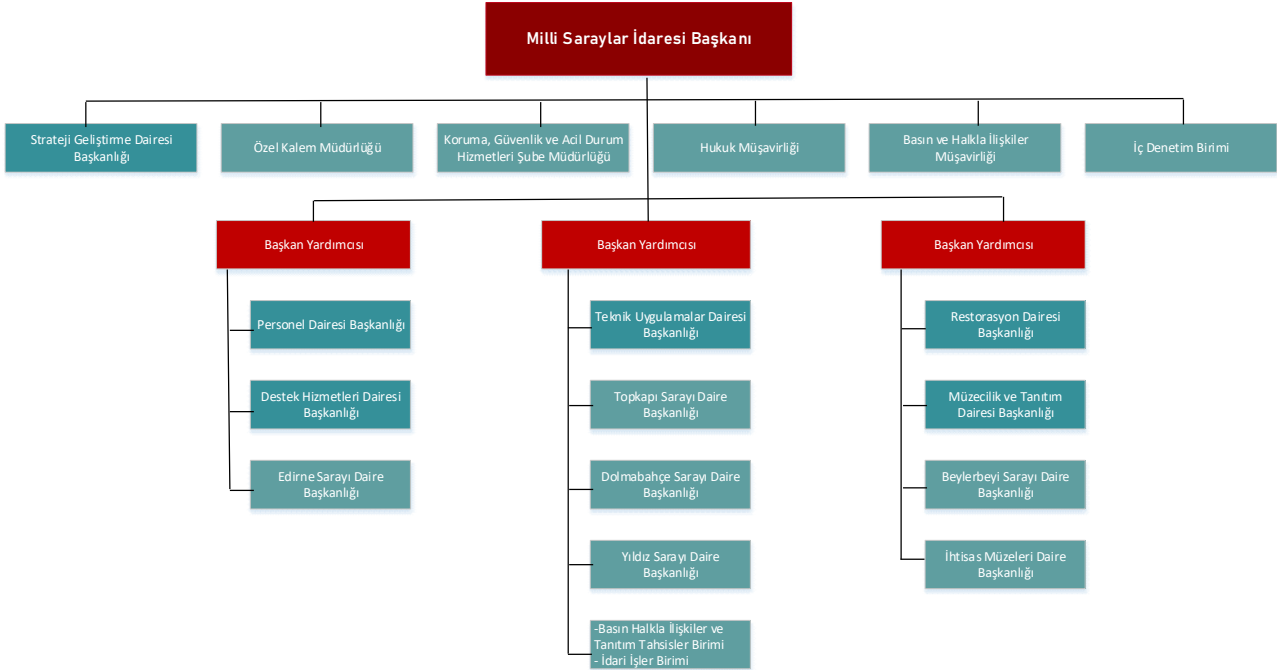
Milli Saraylar İdaresi Başkanı

Strateji Geliştirme Dairesi Başkanlığı

Özel Kalem Müdürlüğü

Koruma, Güvenlik ve Acil Durum Hizmetleri Şube Müdürlüğü

Hukuk Müşavirliği

Basın ve Halkla İlişkiler Müşavirliği

İç Denetim Birimi

Başkan Yardımcısı

Personel Dairesi Başkanlığı

Destek Hizmetleri Dairesi Başkanlığı

Edirne Sarayı Daire Başkanlığı

Başkan Yardımcısı

Teknik Uygulamalar Dairesi Başkanlığı

Topkapı Sarayı Daire Başkanlığı

Dolmabahçe Sarayı Daire Başkanlığı

Yıldız Sarayı Daire Başkanlığı

-Basın Halkla İlişkiler ve Tanıtım Tahsisler Birimi
- İdari İşler Birimi

Başkan Yardımcısı

Restorasyon Dairesi Başkanlığı

Müzecilik ve Tanıtım Dairesi Başkanlığı

Beylerbeyi Sarayı Daire Başkanlığı

İhtisas Müzeleri Daire Başkanlığı